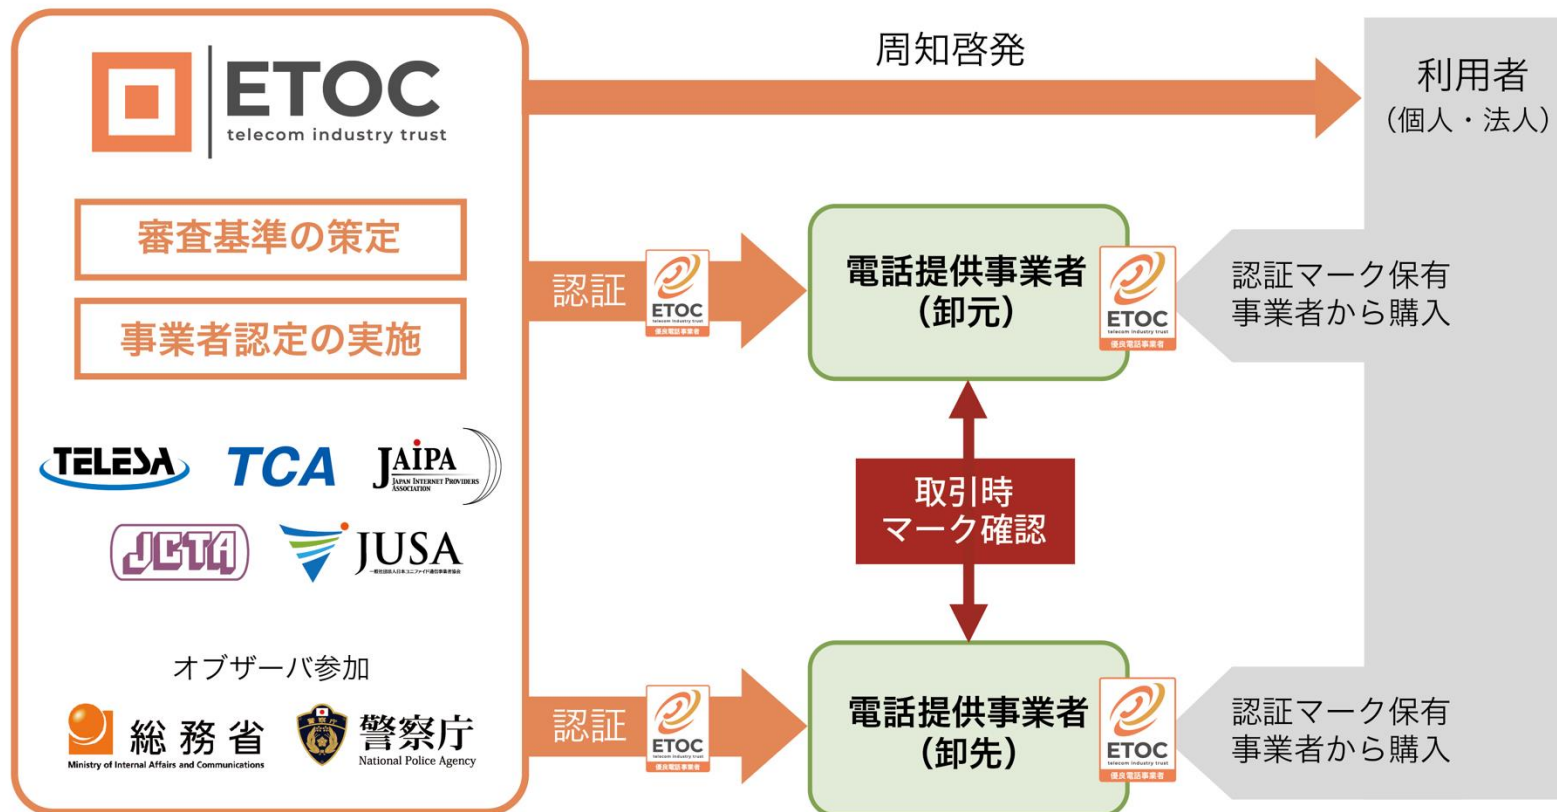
ETOC
telecom industry trust

審査基準の策定

事業者認定の実施

TELESA TCA JAIPA JAPAN INTERNET PROVIDERS ASSOCIATION

JCTA JUSA

オブザーバ参加

総務省 Ministry of Internal Affairs and Communications

警察庁 National Police Agency

周知啓発

利用者
（個人・法人）

認証 ETOC 優良電話事業者

電話提供事業者
（卸元）

ETOC telecom industry trust 優良電話事業者

認証マーク保有事業者から購入

取引時
マーク確認

認証 ETOC 優良電話事業者

電話提供事業者
（卸先）

ETOC telecom industry trust 優良電話事業者

認証マーク保有事業者から購入